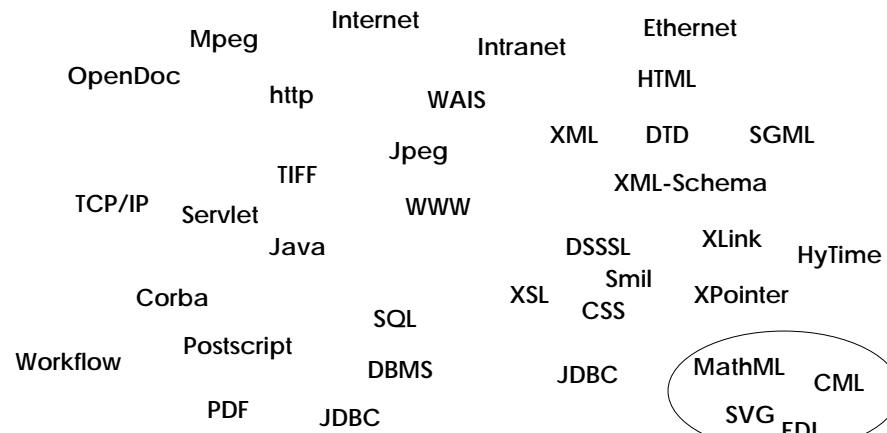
Internet
Mpeg
Intranet
Ethernet
OpenDoc
HTML
http
WAIS
XML
DTD
SGML
Jpeg
TIFF
XML-Schema
TCP/IP
Servlet
WWW
Java
DSSSL
XLink
HyTime
Smil
Corba
XSL
XPointer
CSS
SQL
Postscript
Workflow
DBMS
JDBC
MathML
CML
PDF
JDBC
SVG
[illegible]